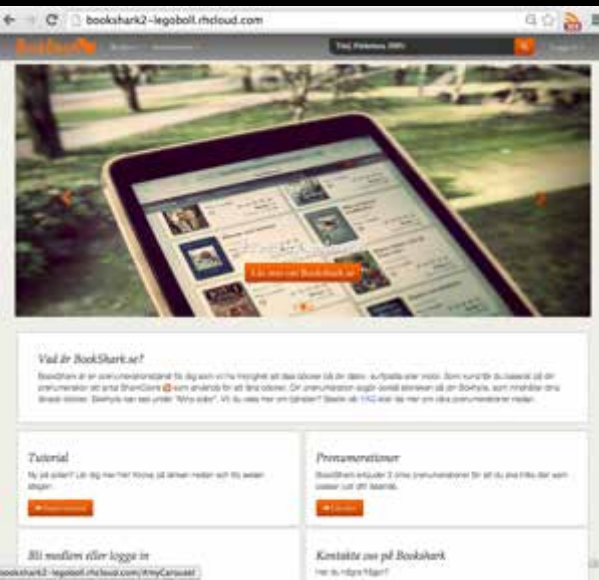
bookshark2-legoboll.rhcloud.com

Läs mer om Bookshark.se

Vad är BookShark.se?

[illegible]

Tutorial

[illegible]

Prenumerationer

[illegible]

Bli medlem eller logga in

Kontakta oss på Bookshark

bookshark2-legoboll.rhcloud.com/#myCarousel